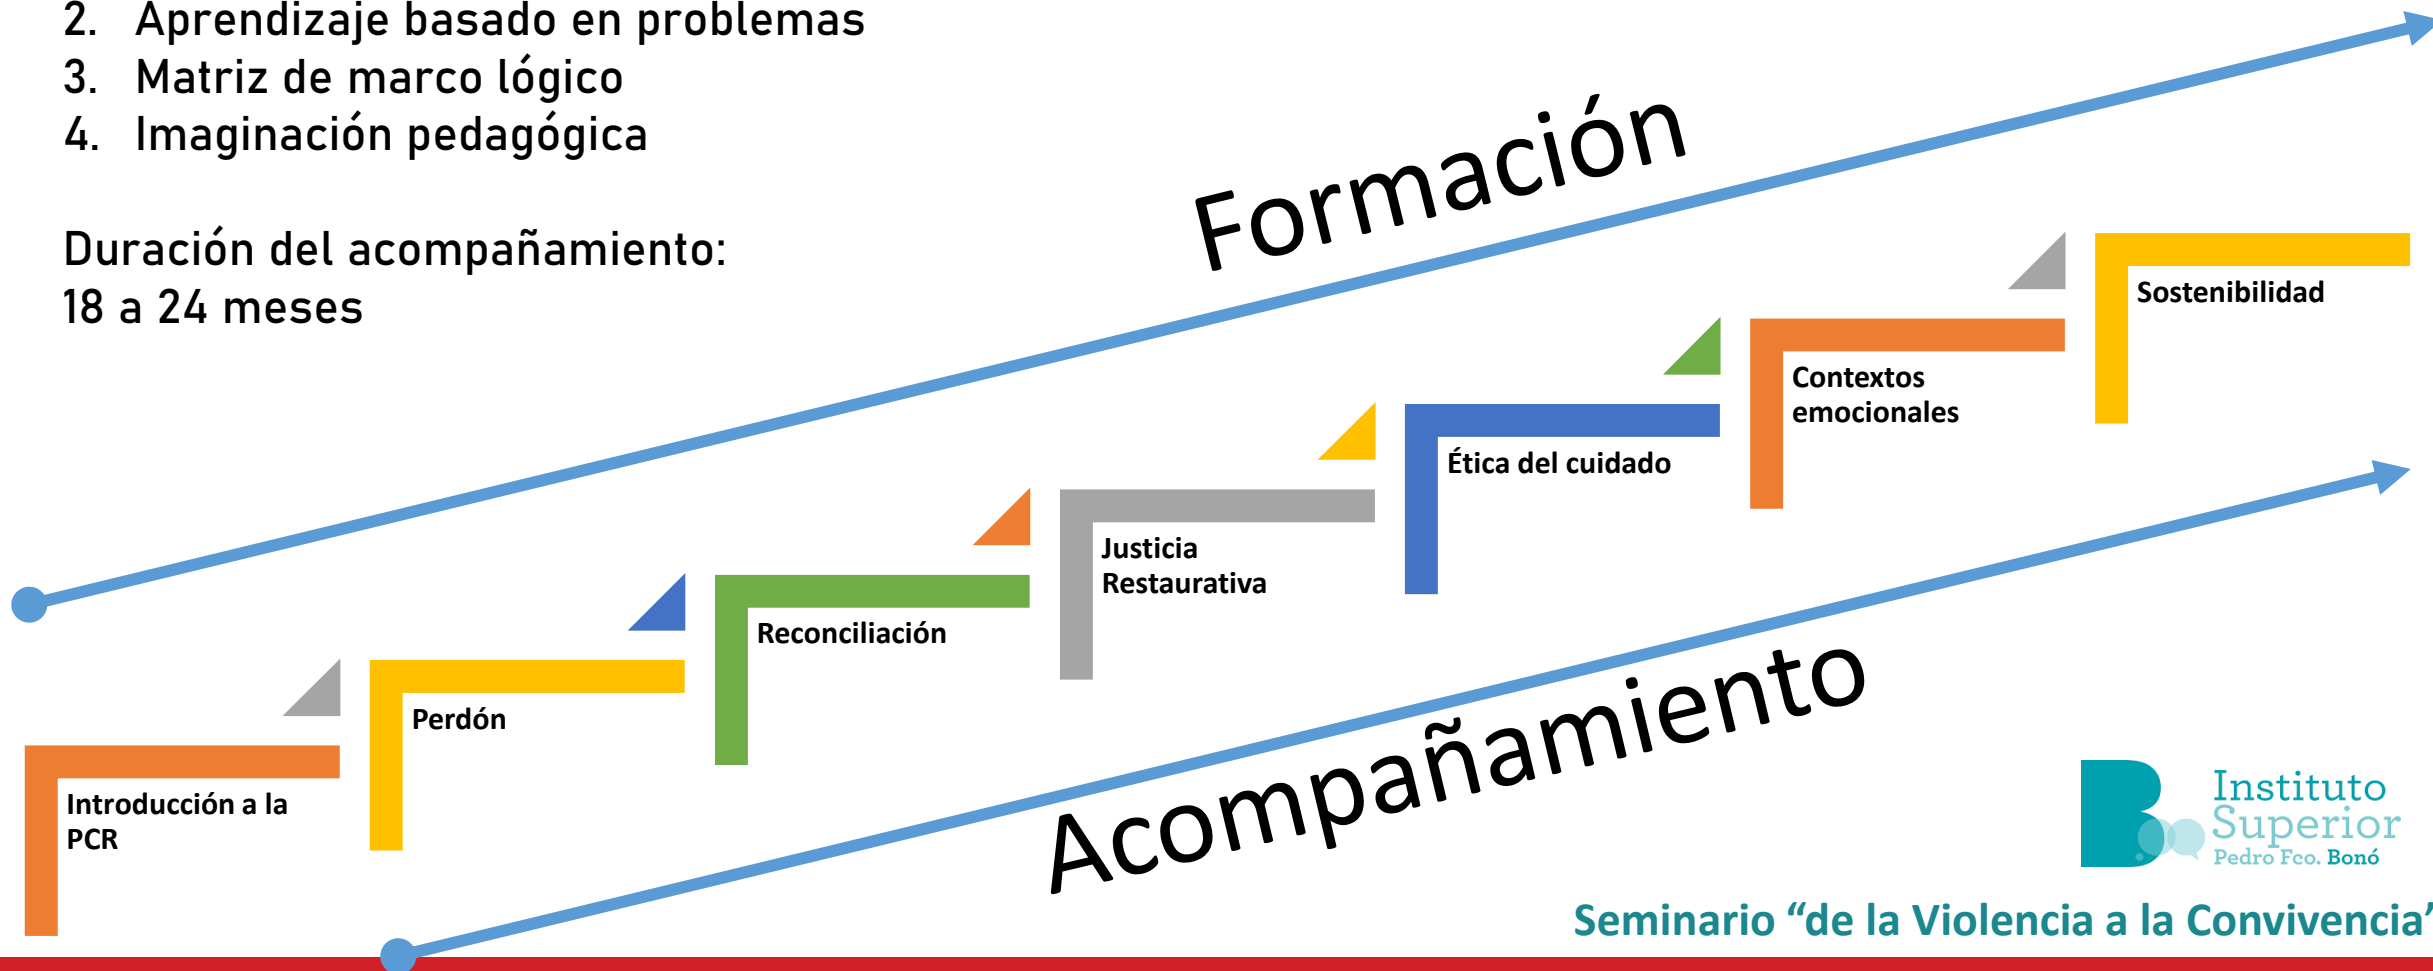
2. Aprendizaje basado en problemas
3. Matriz de marco lógico
4. Imaginación pedagógica

Duración del acompañamiento:
18 a 24 meses

Formación

Sostenibilidad

Contextos emocionales

Ética del cuidado

Justicia Restaurativa

Reconciliación

Perdón

Introducción a la PCR

Acompañamiento

Instituto Superior Pedro Fco. Bonó

Seminario “de la Violencia a la Convivencia’